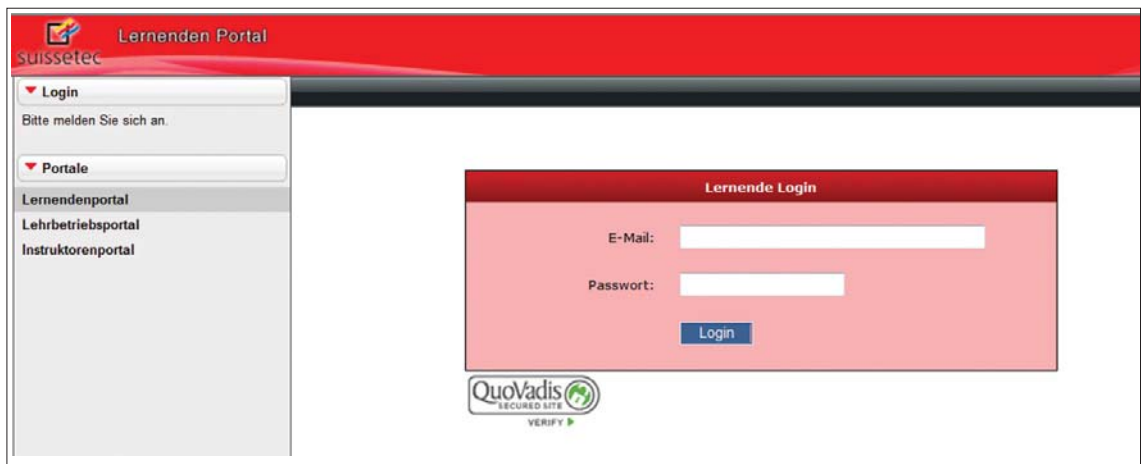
suissetec Lernenden Portal

Login

Bitte melden Sie sich an.

Portale

Lernendenportal

Lehrbetriebsportal

Instruktorenportal

Lernende Login

E-Mail:

Passwort:

Login

QuoVadis SECURED SITE

VERIFY